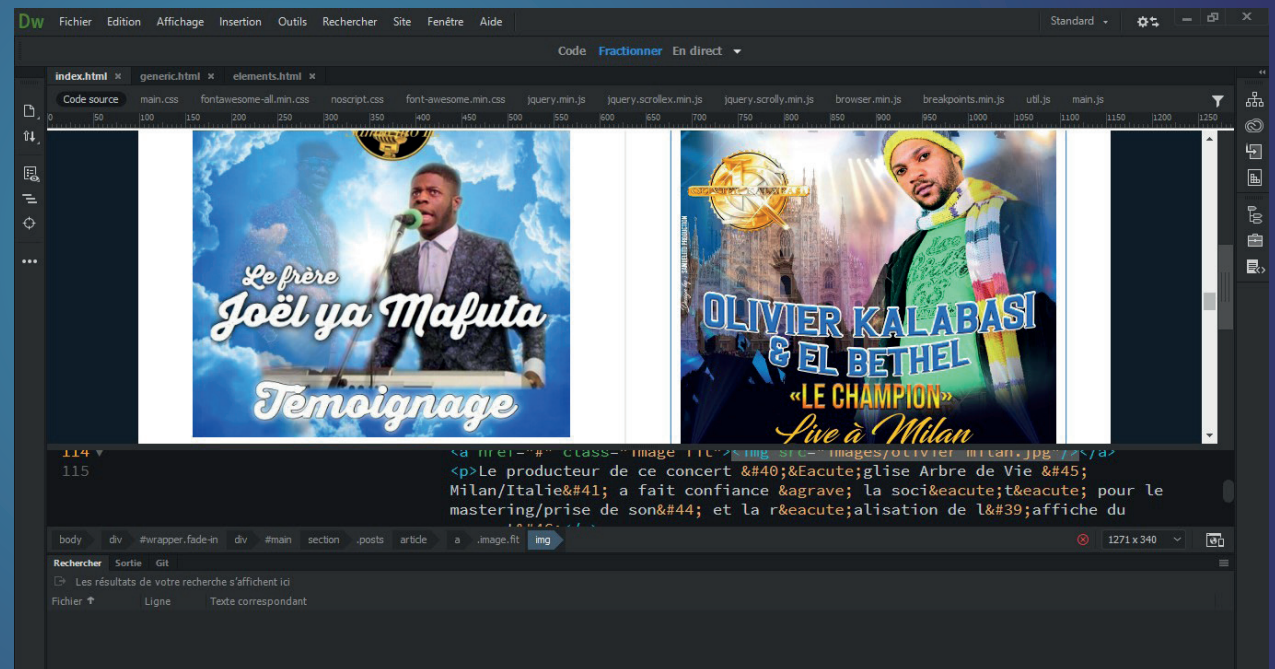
Dw Fichier Edition Affichage Insertion Outils Rechercher Site Fenêtre Aide

Standard

Code Fractionner En direct

index.html × generic.html × elements.html ×

Code source main.css fontawesome-all.min.css noscript.css font-awesome.min.css jquery.min.js jquery.scrollex.min.js jquery.scrolly.min.js browser.min.js breakpoints.min.js util.js main.js

Le frère
Joël ya Mafuta
Témoignage

OLIVIER KALABASI
& EL BETHEL
«LE CHAMPION»
Live à Milan

114 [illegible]
115 <p>Le producteur de ce concert &#40;&Eacute;glise Arbre de Vie &#45; Milan/Italie&#41; a fait confiance &agrave; la soci&eacute;t&eacute; pour le mastering/prise de son&#44; et la r&eacute;alisation de l&#39;affiche du

body div #wrapper.fade-in div #main section .posts article a .image.fit img

1271 x 340

Rechercher Sortie Git

Les résultats de votre recherche s'affichent ici

Fichier Ligne Texte correspondant